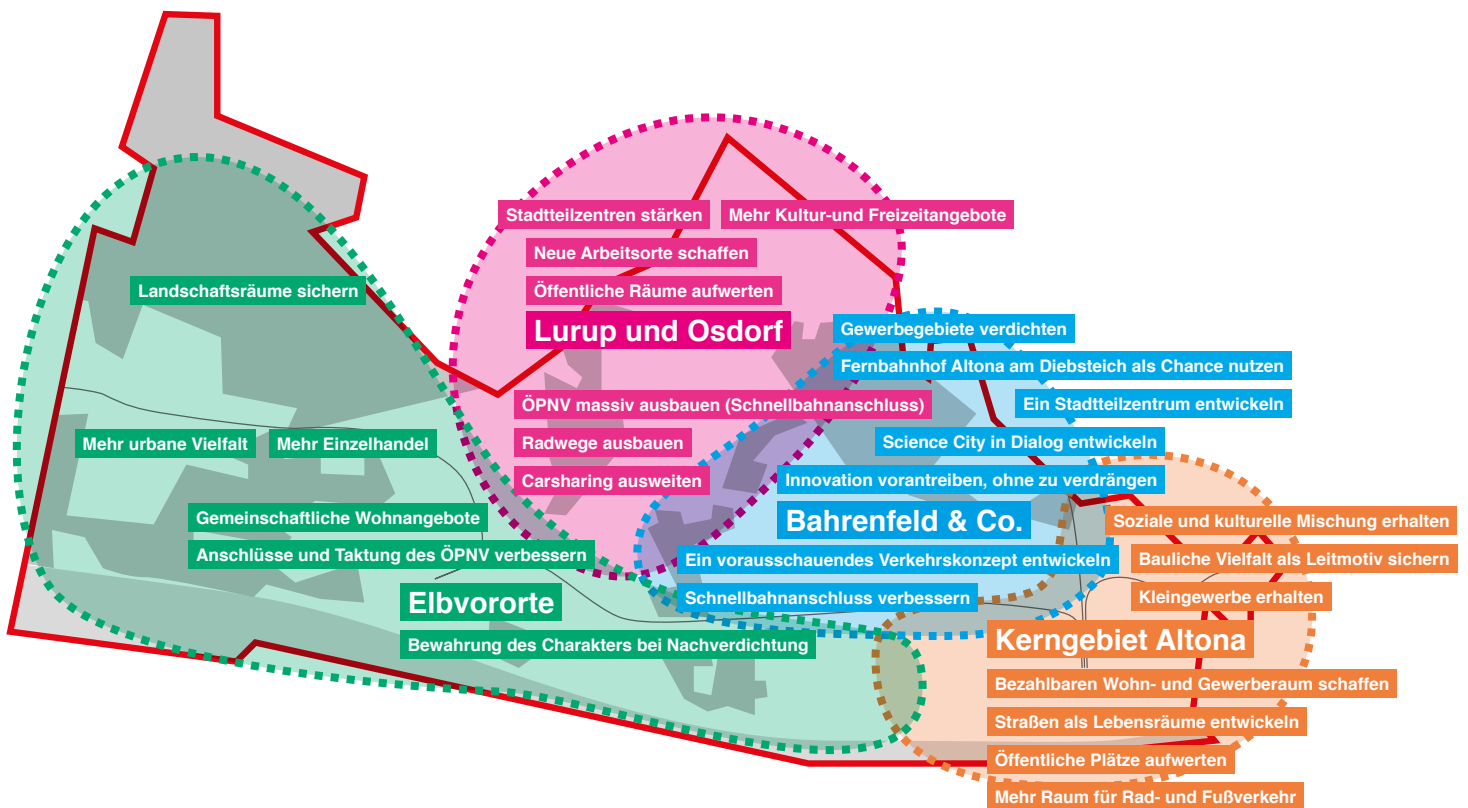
Stadtteilzentren stärken
Mehr Kultur-und Freizeitangebote
Neue Arbeitsorte schaffen
Öffentliche Räume aufwerten
Lurup und Osdorf
ÖPNV massiv ausbauen (Schnellbahnanschluss)
Radwege ausbauen
Carsharing ausweiten

Landschaftsräume sichern
Mehr urbane Vielfalt
Mehr Einzelhandel
Gemeinschaftliche Wohnangebote
Anschlüsse und Taktung des ÖPNV verbessern
Elbvororte
Bewahrung des Charakters bei Nachverdichtung

Gewerbegebiete verdichten
Fernbahnhof Altona am Diebsteich als Chance nutzen
Ein Stadtteilzentrum entwickeln
Science City in Dialog entwickeln
Innovation vorantreiben, ohne zu verdrängen
Bahrenfeld & Co.
Ein vorausschauendes Verkehrskonzept entwickeln
Schnellbahnanschluss verbessern

Soziale und kulturelle Mischung erhalten
Bauliche Vielfalt als Leitmotiv sichern
Kleingewerbe erhalten
Kerngebiet Altona
Bezahlbaren Wohn- und Gewerberaum schaffen
Straßen als Lebensräume entwickeln
Öffentliche Plätze aufwerten
Mehr Raum für Rad- und Fußverkehr